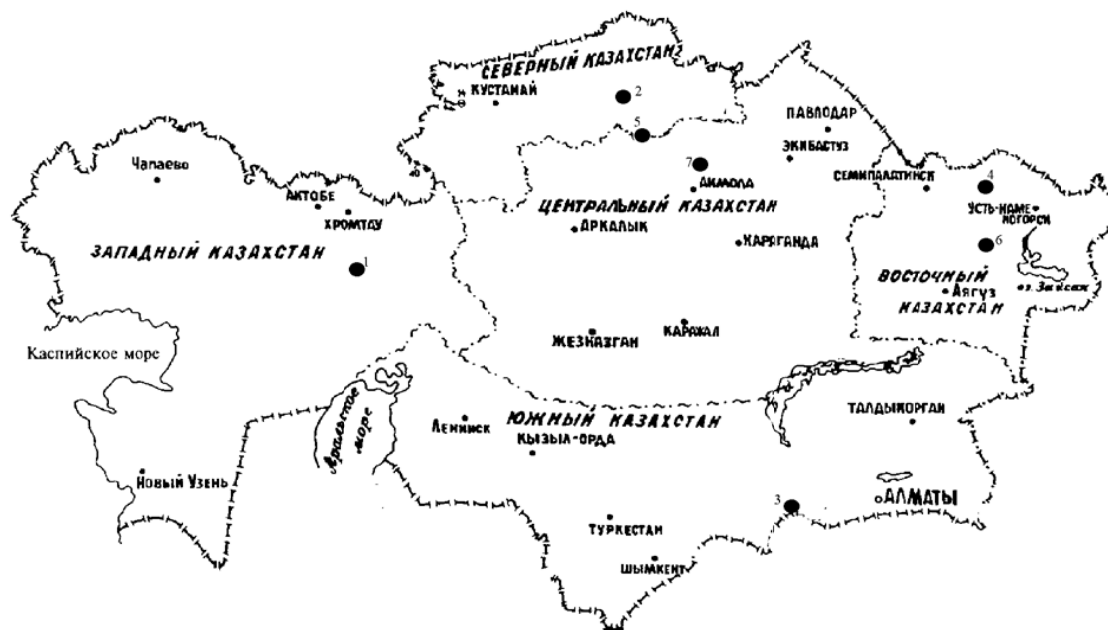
СЕВЕРНЫЙ КАЗАХСТАН
КУСТАНАЙ
2
ПАВЛОДАР
5
ЭКИБАСТУЗ
Чапаево
7
АКМОЛА
СЕМИПАЛАТИНСК
4
АКТОБЕ
ХРОМТАУ
ЦЕНТРАЛЬНЫЙ КАЗАХСТАН
УСТЬ-КАМЕНОГОРСК
АРКАЛЫК
КАРАГАНДА
6
ЗАПАДНЫЙ КАЗАХСТАН
1
ВОСТОЧНЫЙ КАЗАХСТАН
Аягуз
оз. Зайсан
ЖЕЗКАЗГАН
КАРАЖАЛ
Каспийское море
Аральское море
ЮЖНЫЙ КАЗАХСТАН
ТАЛДЫКОРГАН
Ленинск
КЫЗЫЛ-ОРДА
Новый Узень
3
АЛМАТЫ
ТУРКЕСТАН
ШЫМКЕНТ